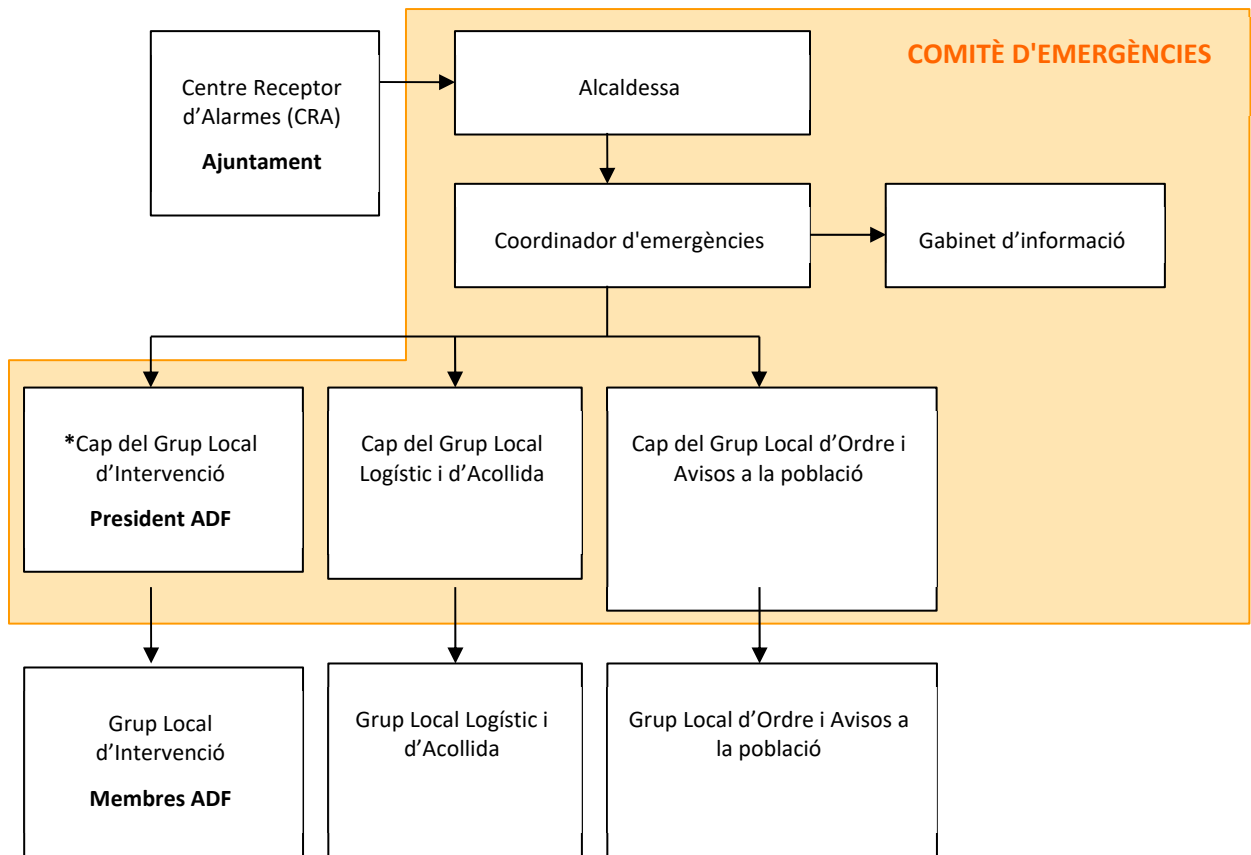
COMITÈ D'EMERGÈNCIES

Centre Receptor d'Alarmes (CRA)

**Ajuntament**

Alcaldessa

Coordinador d'emergències

Gabinet d'informació

*Cap del Grup Local d'Intervenció

**President ADF**

Cap del Grup Local Logístic i d'Acollida

Cap del Grup Local d'Ordre i Avisos a la població

Grup Local d'Intervenció

**Membres ADF**

Grup Local Logístic i d'Acollida

Grup Local d'Ordre i Avisos a la població